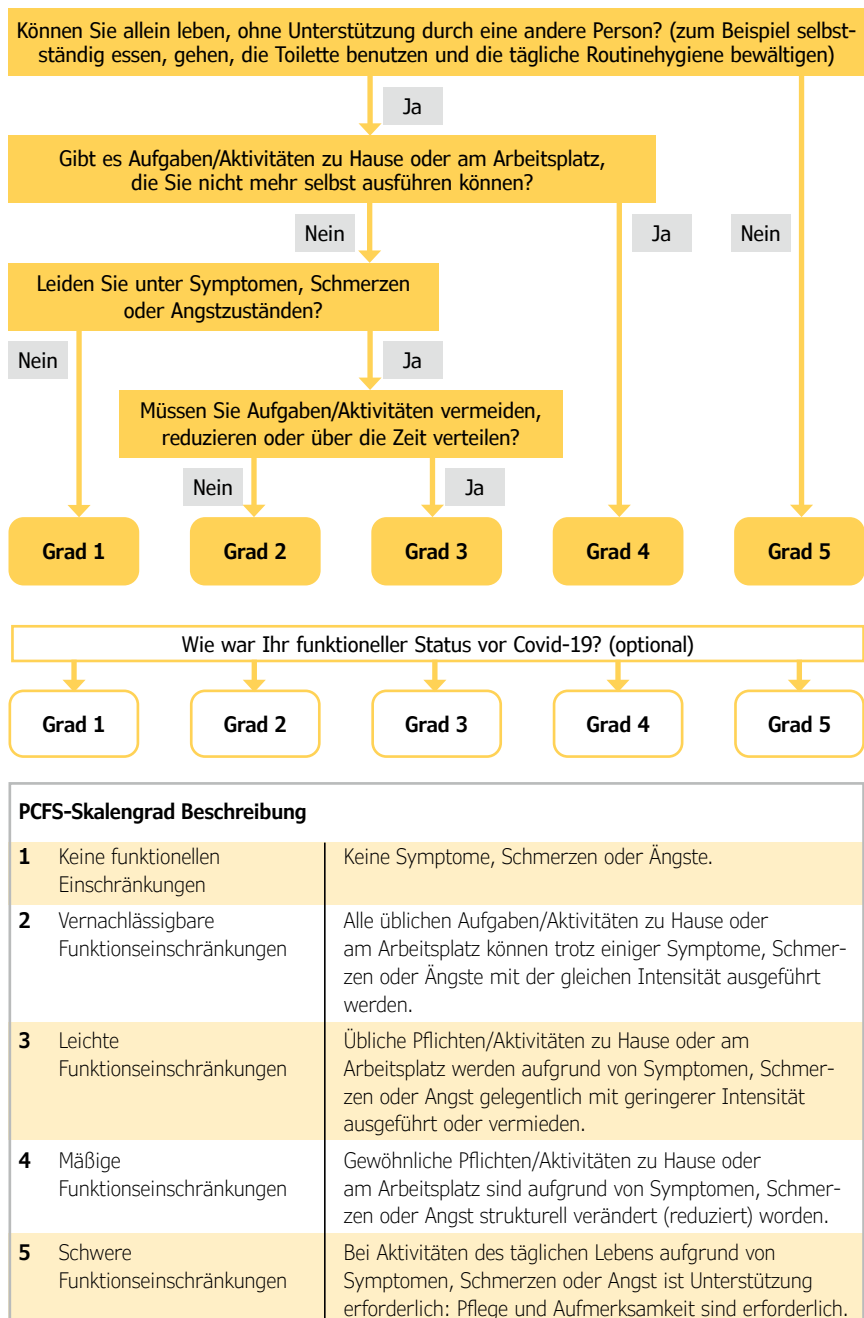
Können Sie allein leben, ohne Unterstützung durch eine andere Person? (zum Beispiel selbstständig essen, gehen, die Toilette benutzen und die tägliche Routinehygiene bewältigen)

Ja

Nein

Gibt es Aufgaben/Aktivitäten zu Hause oder am Arbeitsplatz, die Sie nicht mehr selbst ausführen können?

Nein

Ja

Leiden Sie unter Symptomen, Schmerzen oder Angstzuständen?

Nein

Ja

Müssen Sie Aufgaben/Aktivitäten vermeiden, reduzieren oder über die Zeit verteilen?

Nein

Ja

Grad 1

Grad 2

Grad 3

Grad 4

Grad 5

Wie war Ihr funktioneller Status vor Covid-19? (optional)

Grad 1

Grad 2

Grad 3

Grad 4

Grad 5

PCFS-Skalengrad Beschreibung

| | | |
|---|---|---|
| **1** | Keine funktionellen Einschränkungen | Keine Symptome, Schmerzen oder Ängste. |
| **2** | Vernachlässigbare Funktionseinschränkungen | Alle üblichen Aufgaben/Aktivitäten zu Hause oder am Arbeitsplatz können trotz einiger Symptome, Schmerzen oder Ängste mit der gleichen Intensität ausgeführt werden. |
| **3** | Leichte Funktionseinschränkungen | Übliche Pflichten/Aktivitäten zu Hause oder am Arbeitsplatz werden aufgrund von Symptomen, Schmerzen oder Angst gelegentlich mit geringerer Intensität ausgeführt oder vermieden. |
| **4** | Mäßige Funktionseinschränkungen | Gewöhnliche Pflichten/Aktivitäten zu Hause oder am Arbeitsplatz sind aufgrund von Symptomen, Schmerzen oder Angst strukturell verändert (reduziert) worden. |
| **5** | Schwere Funktionseinschränkungen | Bei Aktivitäten des täglichen Lebens aufgrund von Symptomen, Schmerzen oder Angst ist Unterstützung erforderlich: Pflege und Aufmerksamkeit sind erforderlich. |